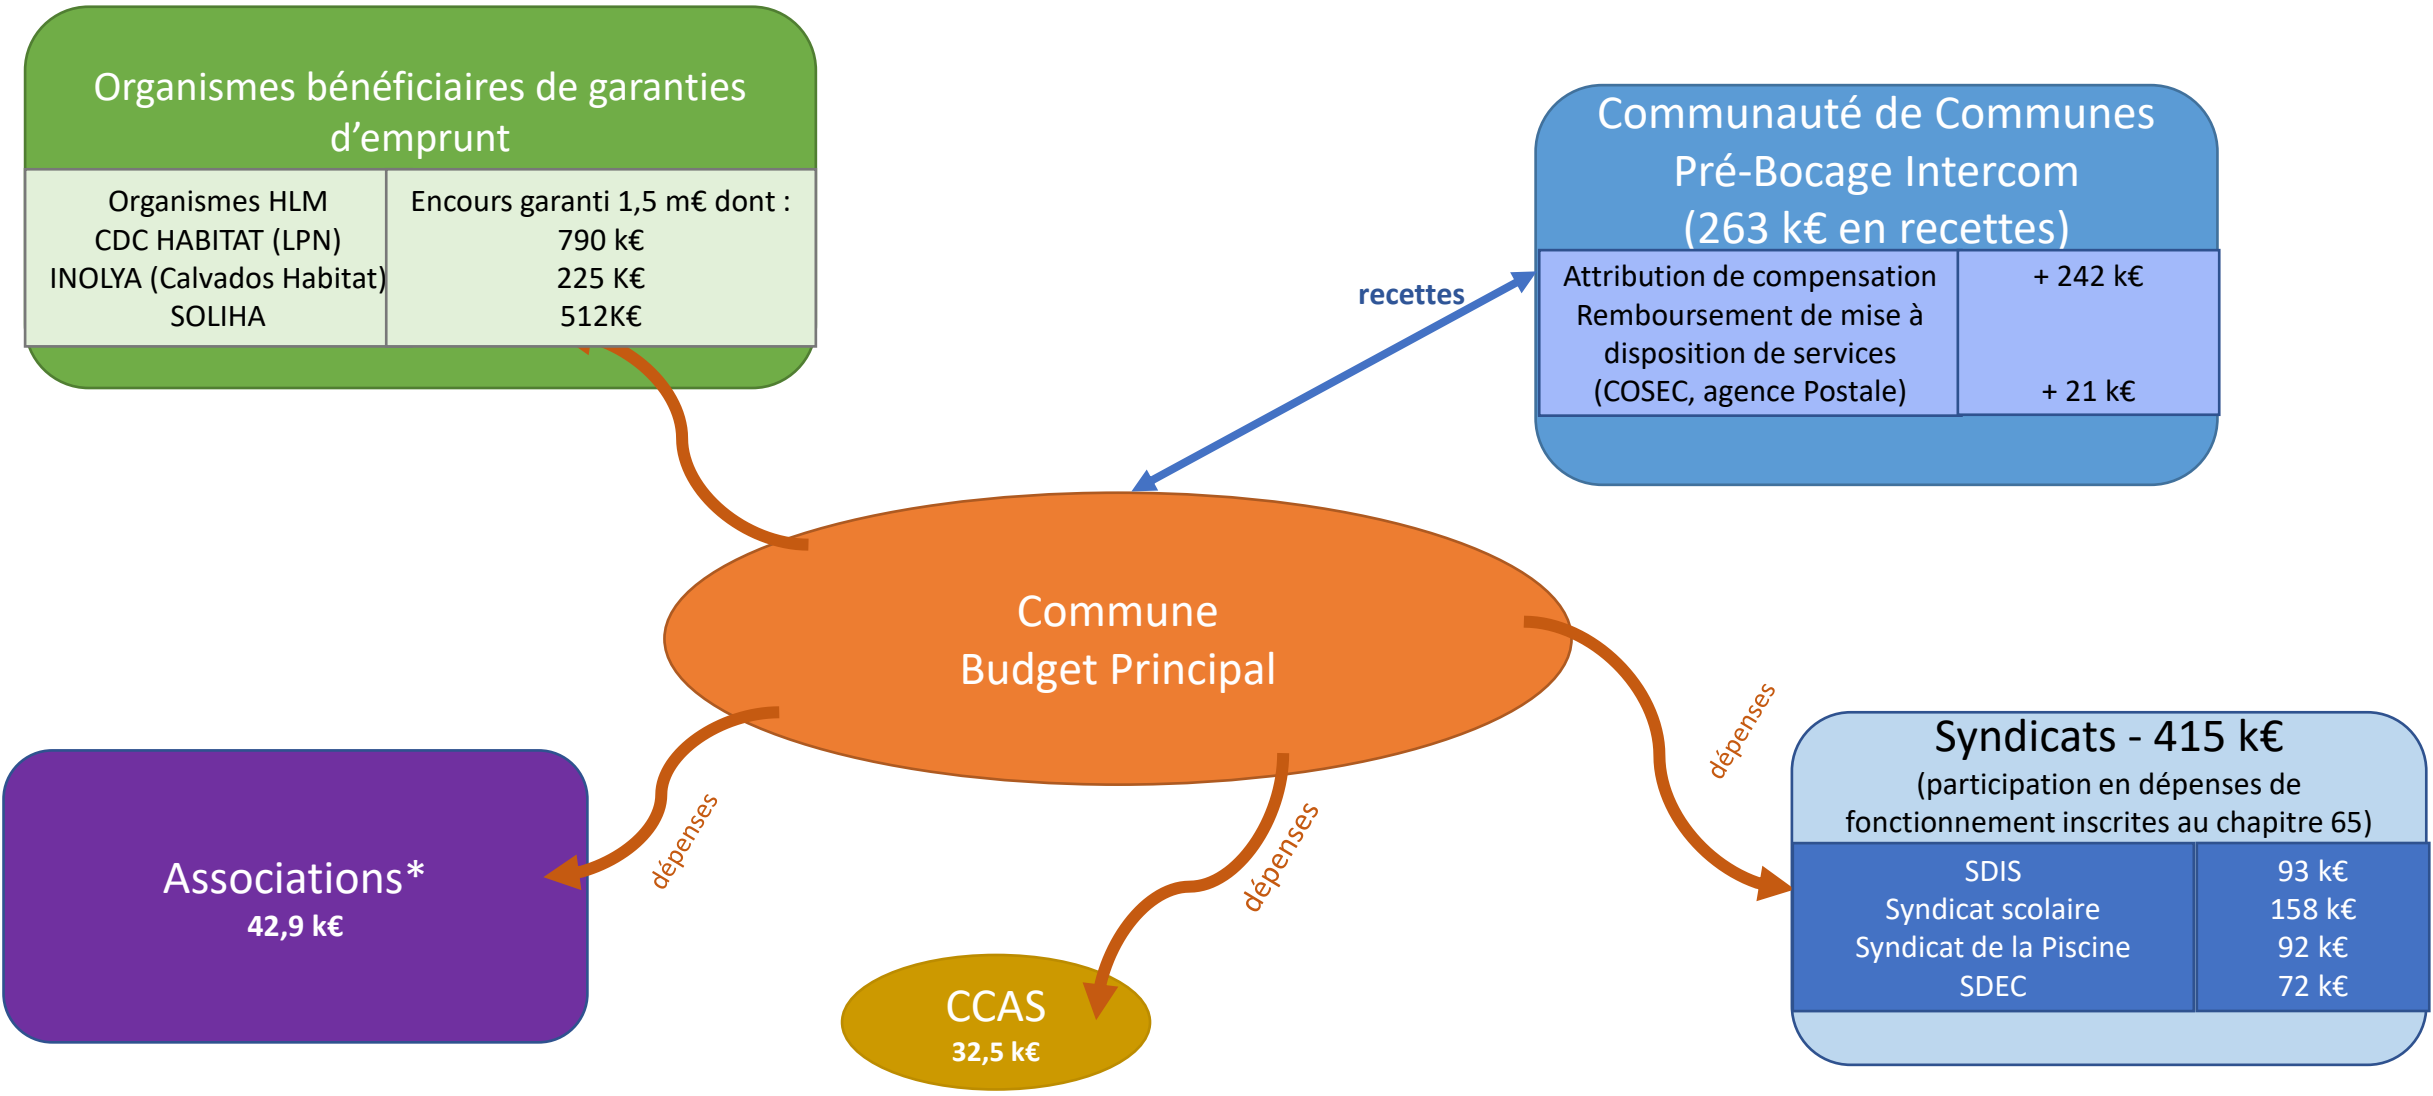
Organismes bénéficiaires de garanties d'emprunt

| Organismes HLM CDC HABITAT (LPN) INOLYA (Calvados Habitat) SOLIHA | Encours garanti 1,5 m€ dont : 790 k€ 225 K€ 512K€ |
|---|---|

Communauté de Communes Pré-Bocage Intercom (263 k€ en recettes)

| Attribution de compensation Remboursement de mise à disposition de services (COSEC, agence Postale) | + 242 k€ + 21 k€ |
|---|---|

recettes

Commune Budget Principal

dépenses

dépenses

dépenses

Associations* 42,9 k€

CCAS 32,5 k€

Syndicats - 415 k€
(participation en dépenses de fonctionnement inscrites au chapitre 65)

| SDIS Syndicat scolaire Syndicat de la Piscine SDEC | 93 k€ 158 k€ 92 k€ 72 k€ |
|---|---|